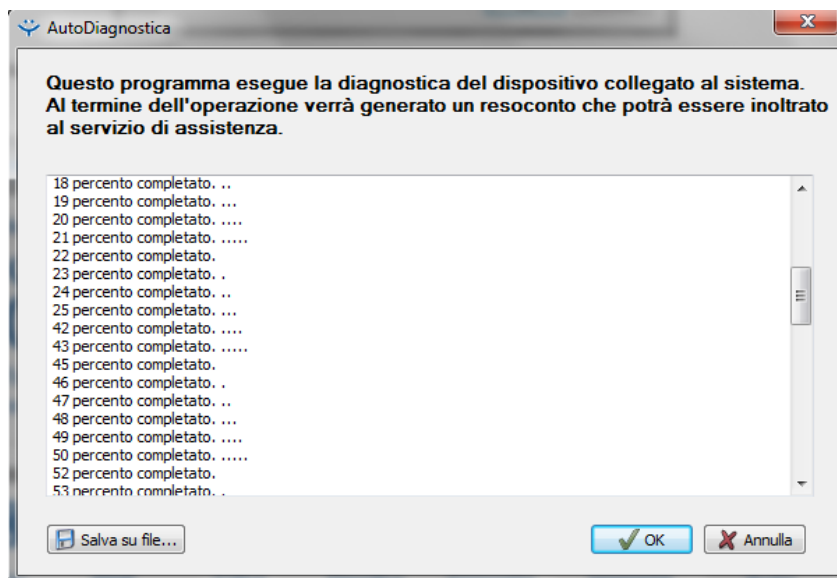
AutoDiagnostica

Questo programma esegue la diagnostica del dispositivo collegato al sistema. Al termine dell'operazione verrà generato un resoconto che potrà essere inoltrato al servizio di assistenza.

18 percento completato. ..
19 percento completato. ...
20 percento completato. ....
21 percento completato. .....
22 percento completato.
23 percento completato. .
24 percento completato. ..
25 percento completato. ...
42 percento completato. ....
43 percento completato. .....
45 percento completato.
46 percento completato. .
47 percento completato. ..
48 percento completato. ...
49 percento completato. ....
50 percento completato. .....
52 percento completato.
53 percento completato. .

Salva su file...
OK
Annulla